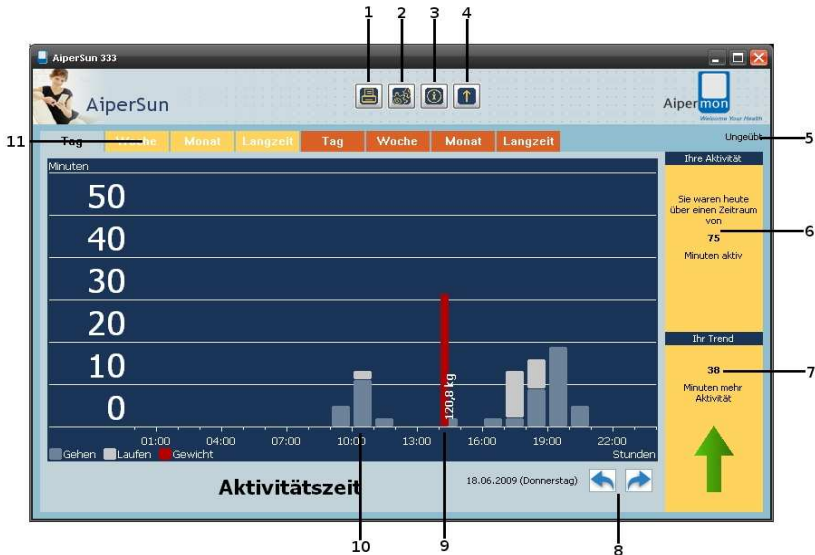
1 2 3 4

AiperSun 333

AiperSun

Aipermon
Welcome Your Health

11 Tag Woche Monat Langzeit Tag Woche Monat Langzeit

Ungeübt 5

Minuten

50
40
30
20
10
0

120,8 kg

01:00 04:00 07:00 10:00 13:00 16:00 19:00 22:00
Stunden

Gehen Laufen Gewicht

Ihre Aktivität

Sie waren heute über einen Zeitraum von
75
Minuten aktiv

6

Ihr Trend

38
Minuten mehr Aktivität

7

Aktivitätszeit

18.06.2009 (Donnerstag)

10 9 8